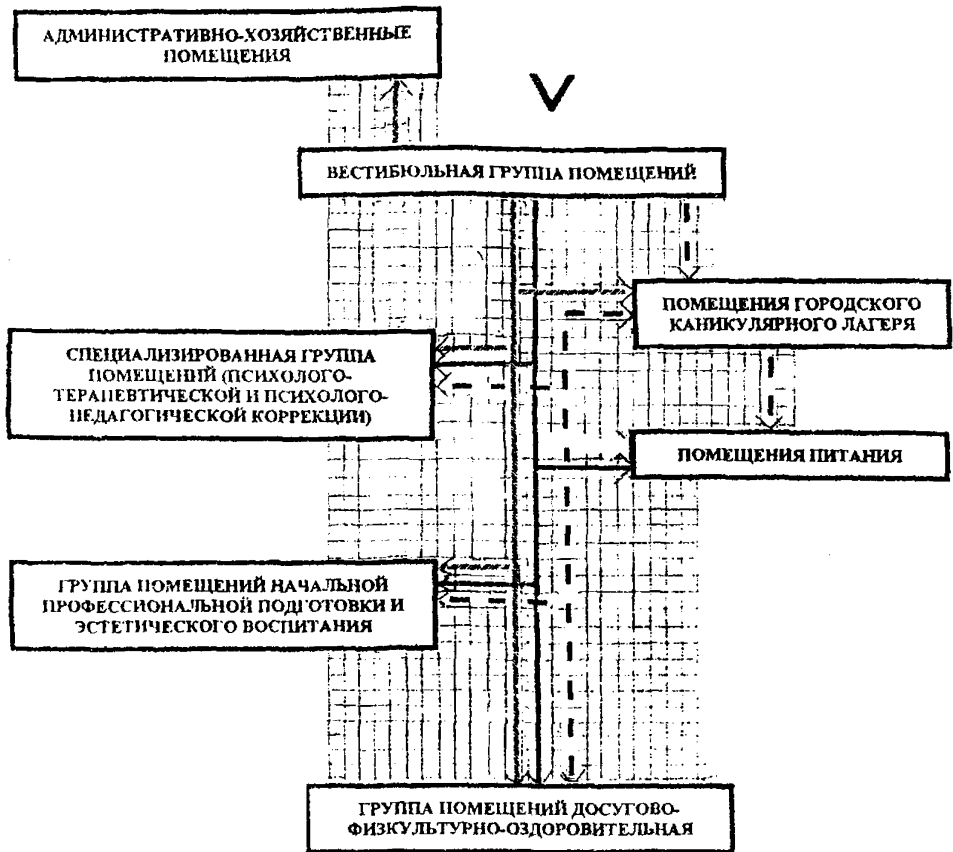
АДМИНИСТРАТИВНО-ХОЗЯЙСТВЕННЫЕ ПОМЕЩЕНИЯ

V

ВЕСТИБЮЛЬНАЯ ГРУППА ПОМЕЩЕНИЙ

ПОМЕЩЕНИЯ ГОРОДСКОГО КАНИКУЛЯРНОГО ЛАГЕРЯ

СПЕЦИАЛИЗИРОВАННАЯ ГРУППА ПОМЕЩЕНИЙ (ПСИХОЛОГО-ТЕРАПЕВТИЧЕСКОЙ И ПСИХОЛОГО-ПЕДАГОГИЧЕСКОЙ КОРРЕКЦИИ)

ПОМЕЩЕНИЯ ПИТАНИЯ

ГРУППА ПОМЕЩЕНИЙ НАЧАЛЬНОЙ ПРОФЕССИОНАЛЬНОЙ ПОДГОТОВКИ И ЭСТЕТИЧЕСКОГО ВОСПИТАНИЯ

ГРУППА ПОМЕЩЕНИЙ ДОСУГОВО-ФИЗКУЛЬТУРНО-ОЗДОРОВИТЕЛЬНАЯ